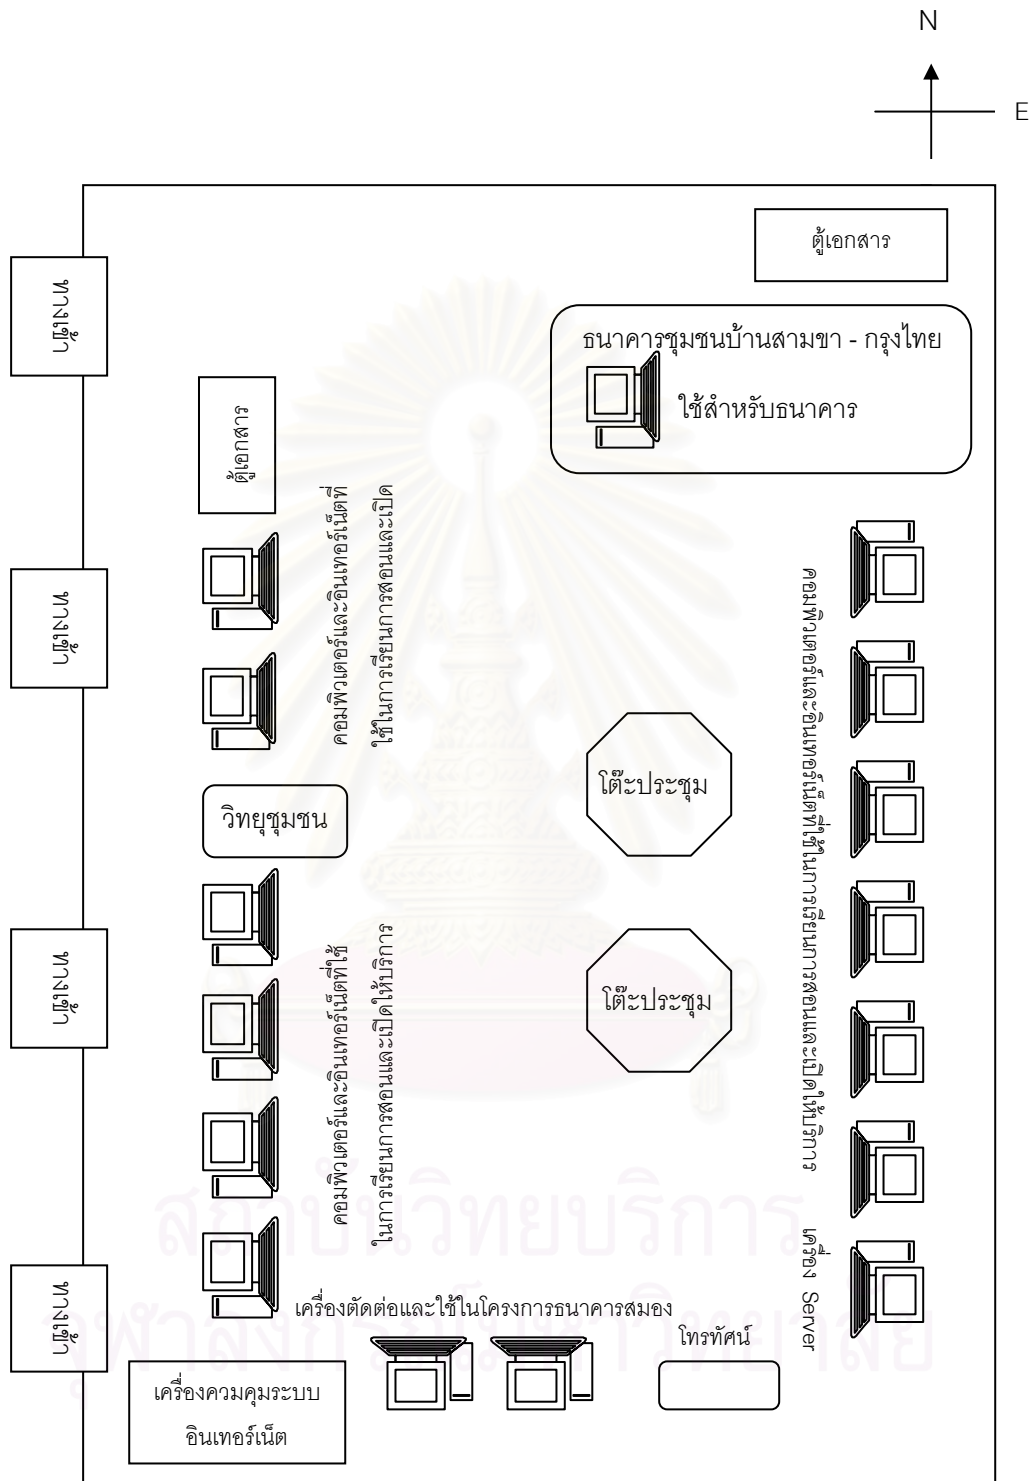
N

E

ตู้เอกสาร

หน้าต่าง

ธนาคารชุมชนบ้านสามขา - กรุงไทย

ใช้สำหรับธนาคาร

ตู้เอกสาร

หน้าต่าง

คอมพิวเตอร์และอินเทอร์เน็ตที่ใช้ในการเรียนการสอนและเปิด

คอมพิวเตอร์และอินเทอร์เน็ตที่ใช้ในการเรียนการสอนและเปิดให้บริการ

โต๊ะประชุม

วิทยุชุมชน

หน้าต่าง

คอมพิวเตอร์และอินเทอร์เน็ตที่ใช้ในการเรียนการสอนและเปิดให้บริการ

โต๊ะประชุม

เครื่อง Server

หน้าต่าง

เครื่องตัดต่อและใช้ในโครงการธนาคารสมอง

โทรทัศน์

เครื่องควมคุมระบบอินเทอร์เน็ต

สถาบันวิทยบริการ
จุฬาลงกรณ์มหาวิทยาลัย